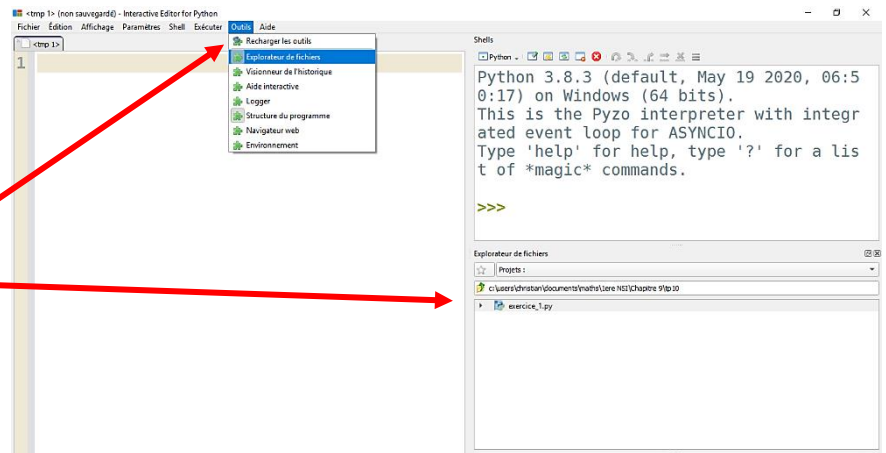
<tmp 1> (non sauvegardé) - Interactive Editor for Python

Fichier Édition Affichage Paramètres Shell Exécuter Outils Aide

<tmp 1>

1

Recharger les outils
Explorateur de fichiers
Visionneur de l'historique
Aide interactive
Logger
Structure du programme
Navigateur web
Environnement

Shells

Python

Python 3.8.3 (default, May 19 2020, 06:50:17) on Windows (64 bits).
This is the Pyzo interpreter with integrated event loop for ASYNCIO.
Type 'help' for help, type '?' for a list of *magic* commands.

>>>

Explorateur de fichiers

Projets :

c:\users\christian\documents\maths\1ere NSI\Chapitre 9\tp10

exercice_1.py